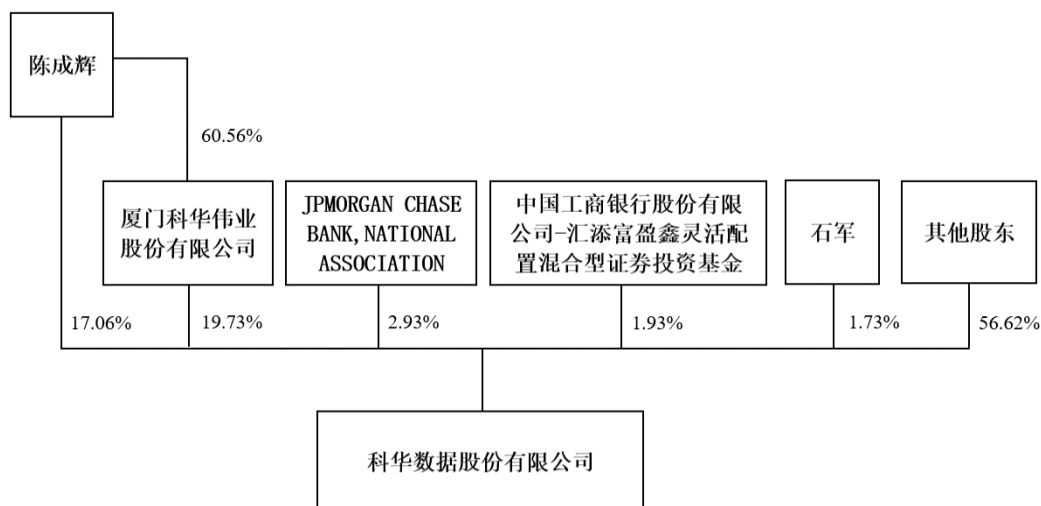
陈成辉

60.56%

厦门科华伟业股份有限公司

JPMORGAN CHASE BANK, NATIONAL ASSOCIATION

中国工商银行股份有限公司-汇添富盈鑫灵活配置混合型证券投资基金

石军

其他股东

17.06%

19.73%

2.93%

1.93%

1.73%

56.62%

科华数据股份有限公司